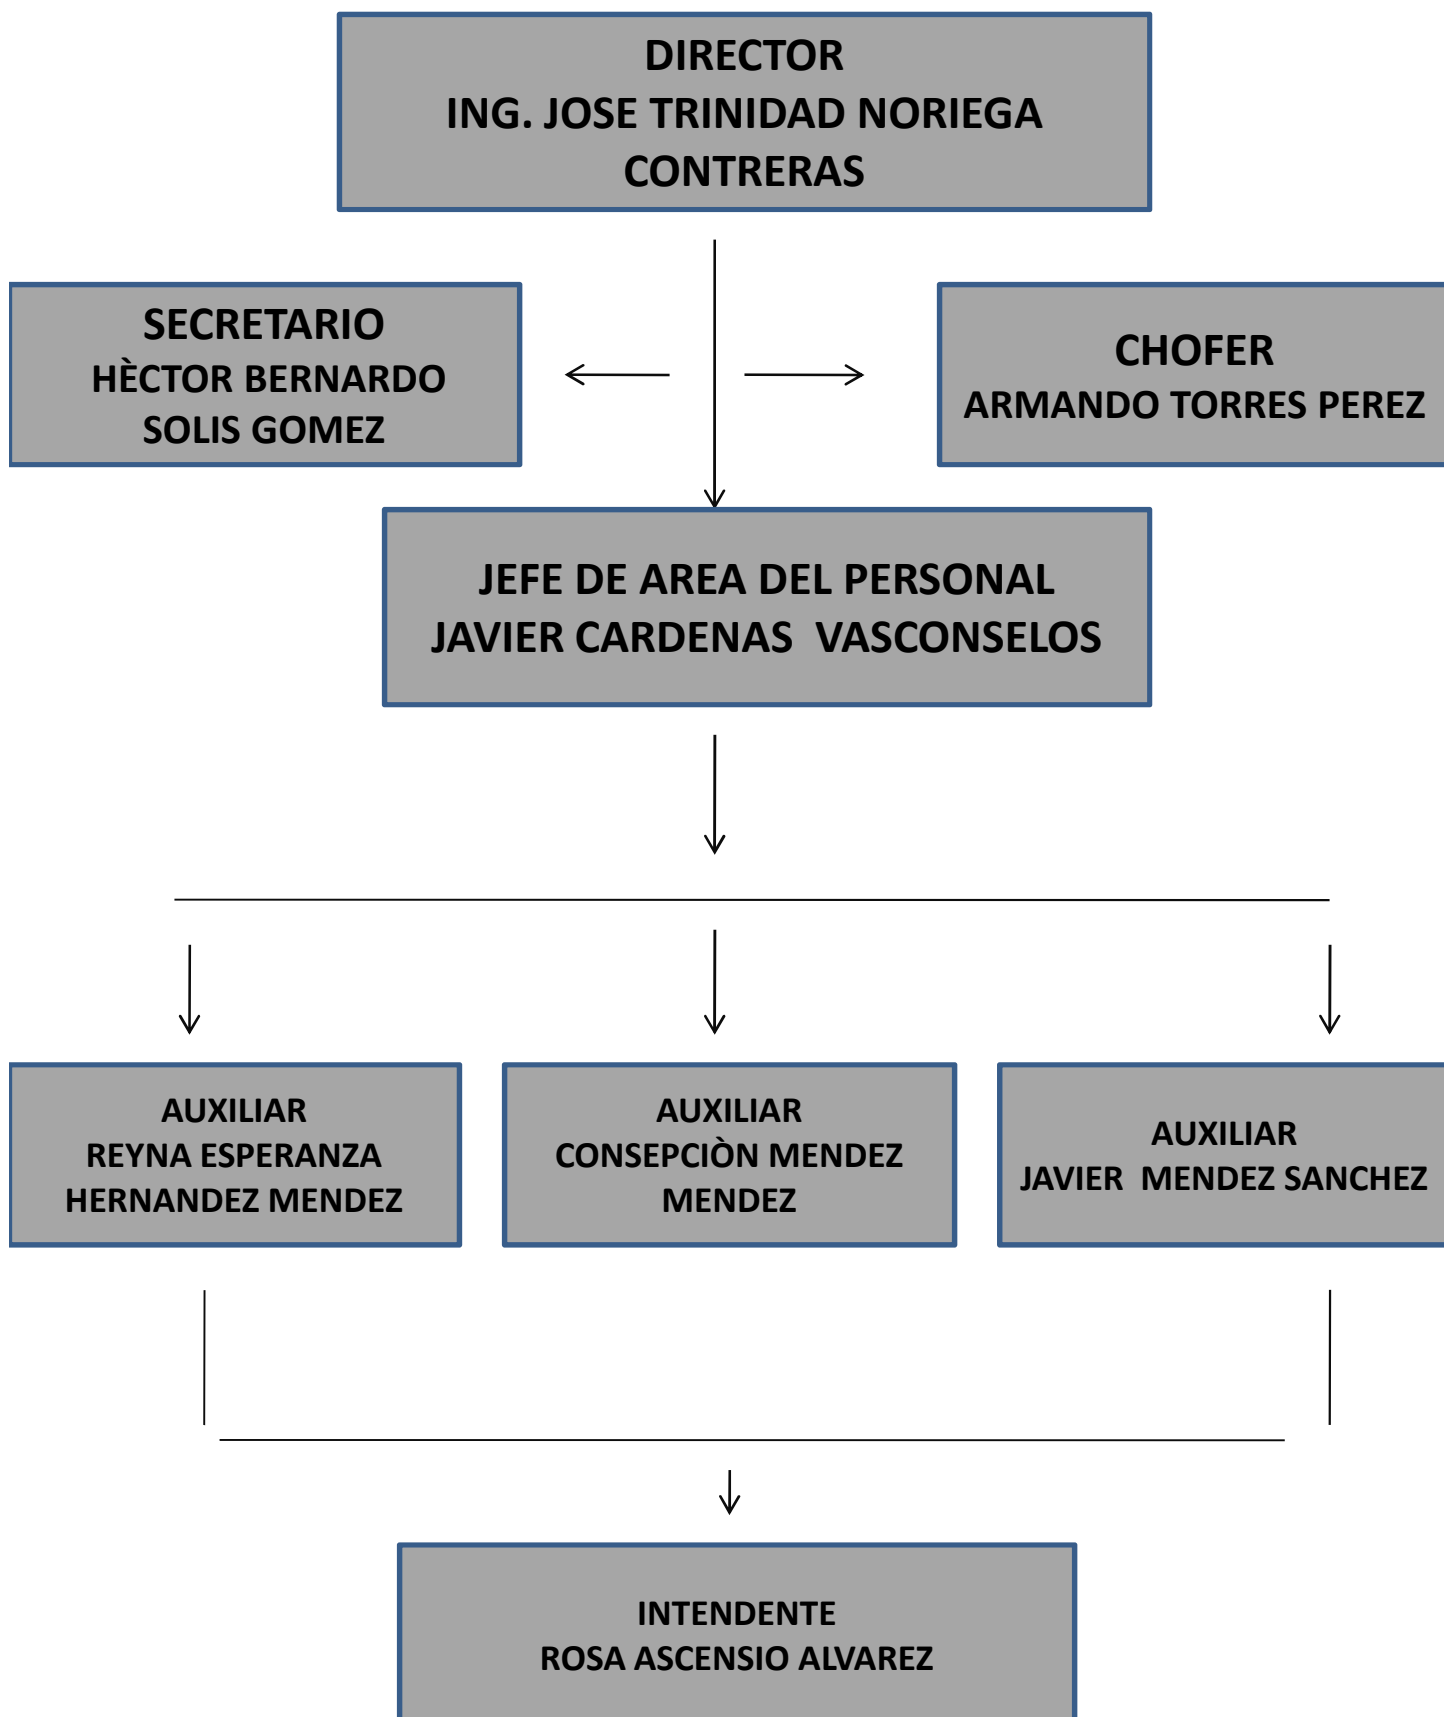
DIRECTOR
ING. JOSE TRINIDAD NORIEGA CONTRERAS

SECRETARIO
HÈCTOR BERNARDO SOLIS GOMEZ

CHOFER
ARMANDO TORRES PEREZ

JEFE DE AREA DEL PERSONAL
JAVIER CARDENAS VASCONSELOS

AUXILIAR
REYNA ESPERANZA HERNANDEZ MENDEZ

AUXILIAR
CONSEPCIÒN MENDEZ MENDEZ

AUXILIAR
JAVIER MENDEZ SANCHEZ

INTENDENTE
ROSA ASCENSIO ALVAREZ